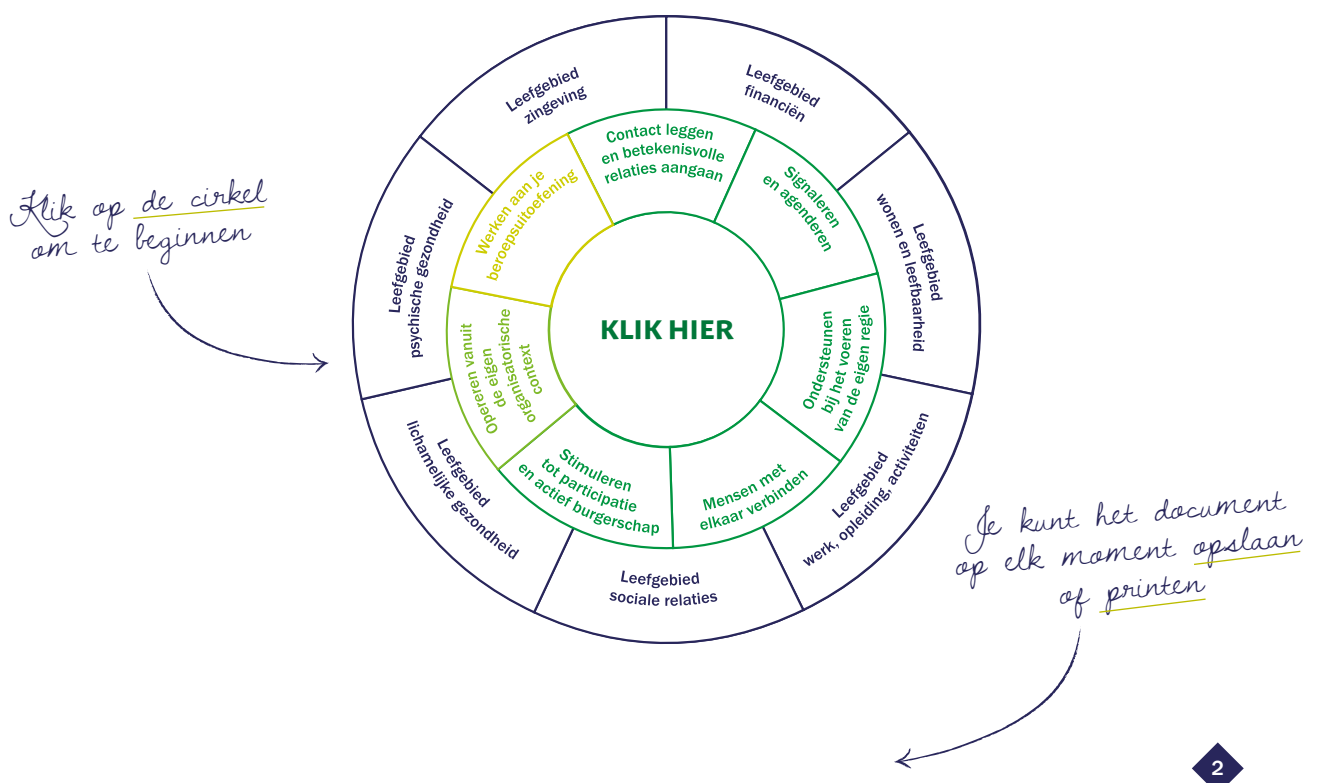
Klik op de cirkel om te beginnen

Leefgebied zingeving

Leefgebied financiën

Leefgebied wonen en leefbaarheid

Leefgebied werk, opleiding, activiteiten

Leefgebied sociale relaties

Leefgebied lichamelijke gezondheid

Leefgebied psychische gezondheid

Contact leggen en betekenisvolle relaties aangaan

Signaleren en agenderen

Ondersteunen bij het voeren van de eigen regie

Mensen met elkaar verbinden

Stimuleren tot participatie en actief burgerschap

Opereren vanuit de eigen organisatorische context

Werken aan je beroepsuitoefening

KLIK HIER

Je kunt het document op elk moment opslaan of printen

2